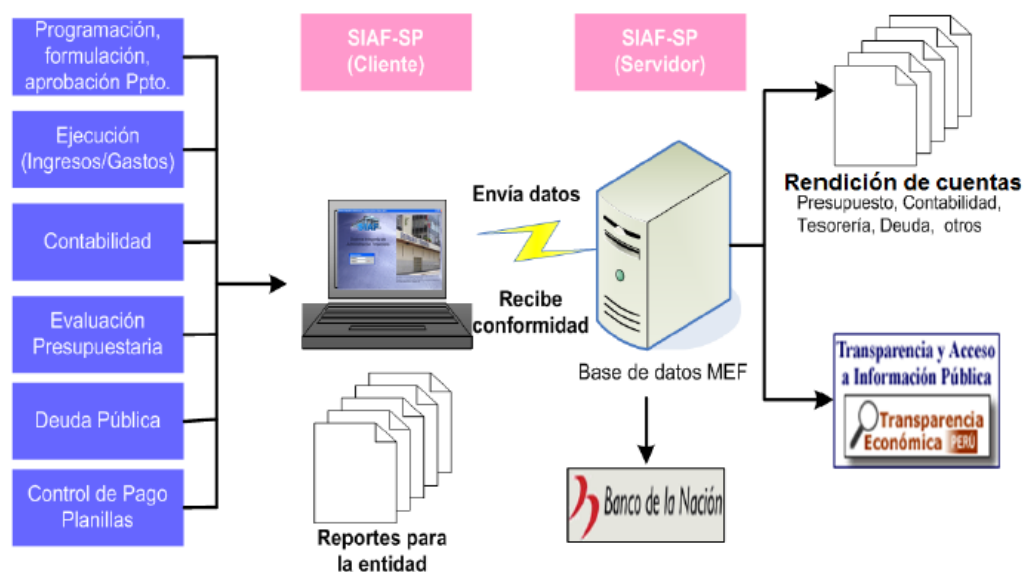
Programación, formulación, aprobación Ppto.

Ejecución (Ingresos/Gastos)

Contabilidad

Evaluación Presupuestaria

Deuda Pública

Control de Pago Planillas

SIAF-SP (Cliente)

SIAF-SP (Servidor)

Envía datos

Recibe conformidad

Base de datos MEF

Reportes para la entidad

Rendición de cuentas
Presupuesto, Contabilidad, Tesorería, Deuda, otros

Transparencia y Acceso a Información Pública
Transparencia Económica PERÚ

Banco de la Nación